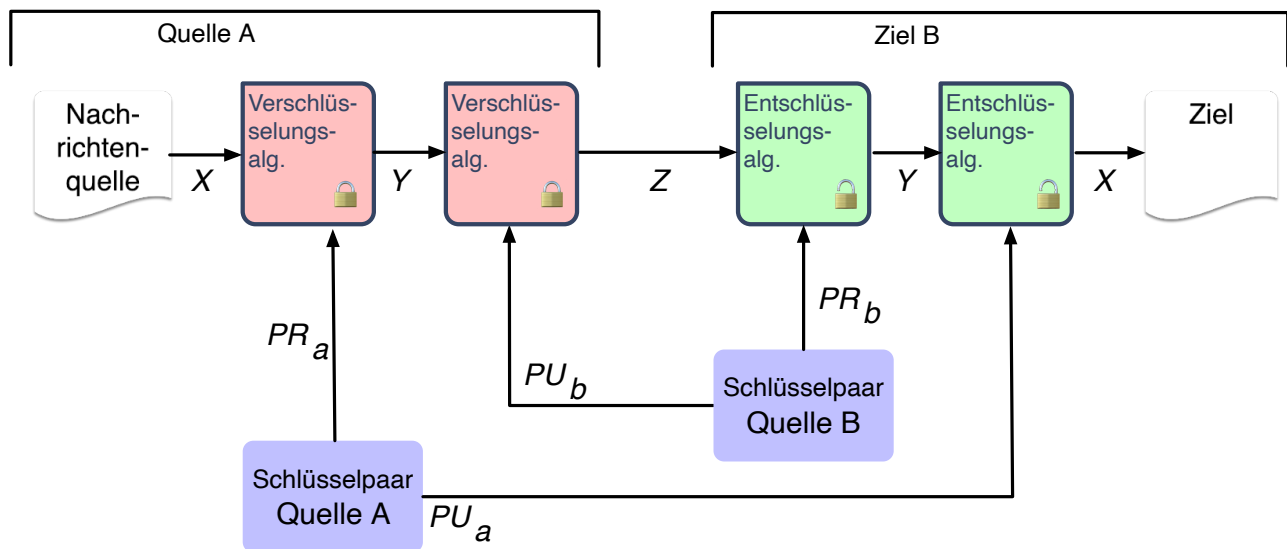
Quelle A

Ziel B

Nachrichtenquelle

$X$

Verschlüsselungsalg.

$Y$

Verschlüsselungsalg.

$Z$

Entschlüsselungsalg.

$Y$

Entschlüsselungsalg.

$X$

Ziel

$PR_a$

$PU_b$

$PR_b$

Schlüsselpaar
Quelle B

Schlüsselpaar
Quelle A

$PU_a$